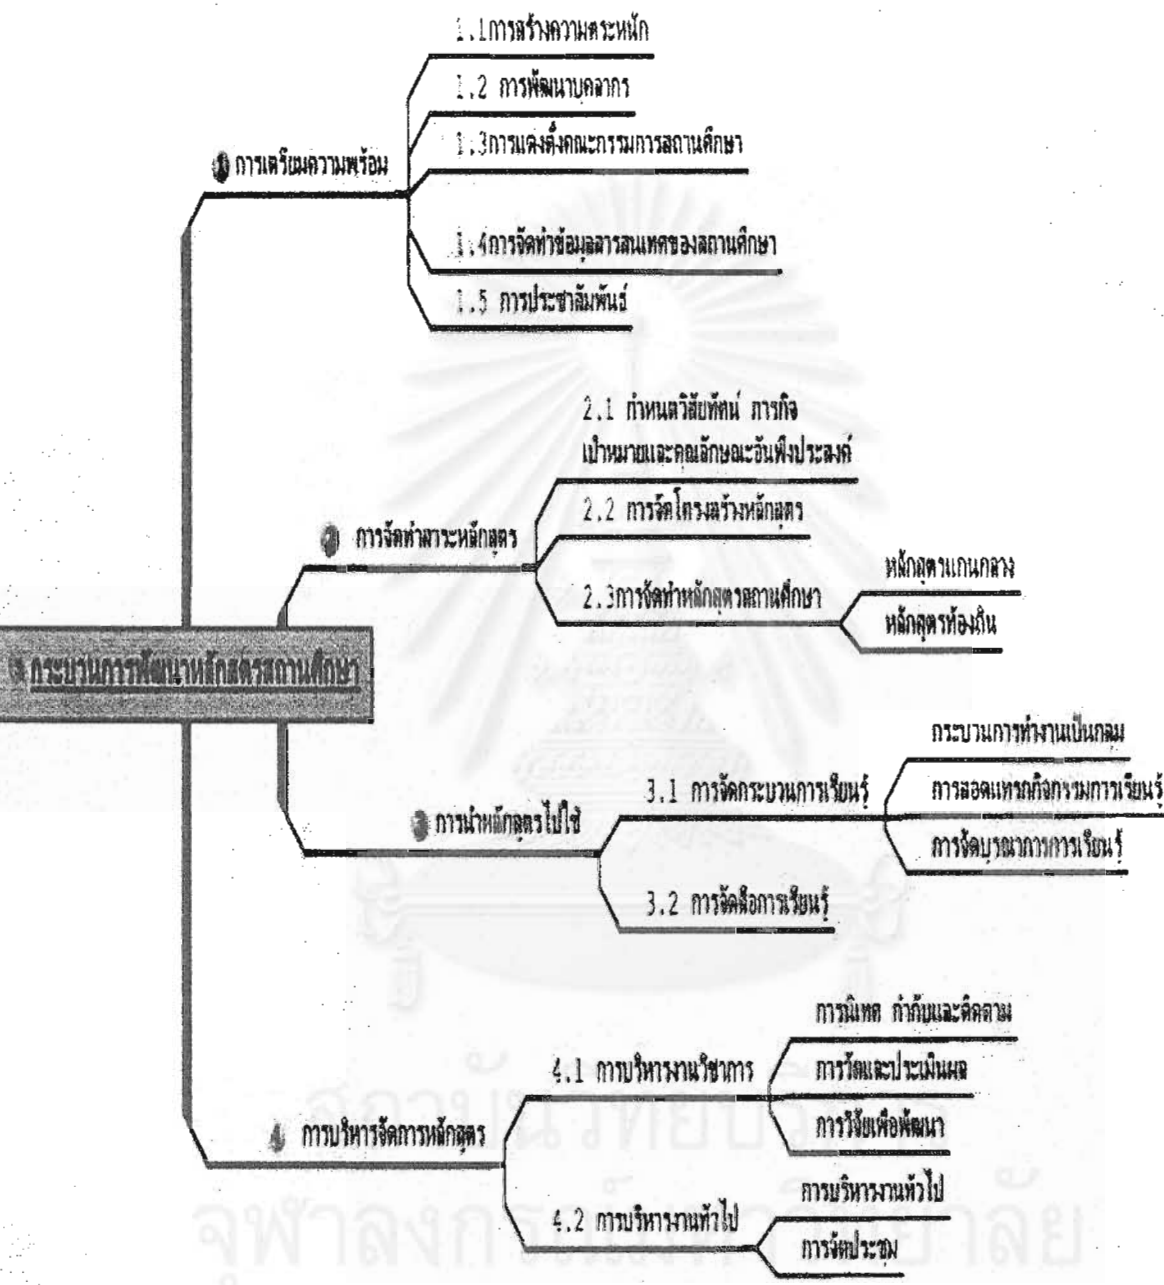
กระบวนการพัฒนาหลักสูตรสถานศึกษา

1 การเตรียมความพร้อม

1.1การสร้างความตระหนัก

1.2 การพัฒนาบุคลากร

1.3การแต่งตั้งคณะกรรมการสถานศึกษา

1.4การจัดทำข้อมูลสารสนเทศของสถานศึกษา

1.5 การประชาสัมพันธ์

2 การจัดทำสาระหลักสูตร

2.1 กำหนดวิสัยทัศน์ ภารกิจ เป้าหมายและคุณลักษณะอันพึงประสงค์

2.2 การจัดโครงสร้างหลักสูตร

2.3การจัดทำหลักสูตรสถานศึกษา

หลักสูตรแกนกลาง

หลักสูตรท้องถิ่น

3 การนำหลักสูตรไปใช้

3.1 การจัดกระบวนการเรียนรู้

กระบวนการทำงานเป็นกลุ่ม

การสอดแทรกกิจกรรมการเรียนรู้

การจัดบรรยากาศการเรียนรู้

3.2 การจัดสื่อการเรียนรู้

4 การบริหารจัดการหลักสูตร

4.1 การบริหารงานวิชาการ

การนิเทศ กำกับและติดตาม

การวัดและประเมินผล

การวิจัยเพื่อพัฒนา

4.2 การบริหารงานทั่วไป

การบริหารงานทั่วไป

การจัดประชุม

สถาบันวิทยบริการ
จุฬาลงกรณ์มหาวิทยาลัย